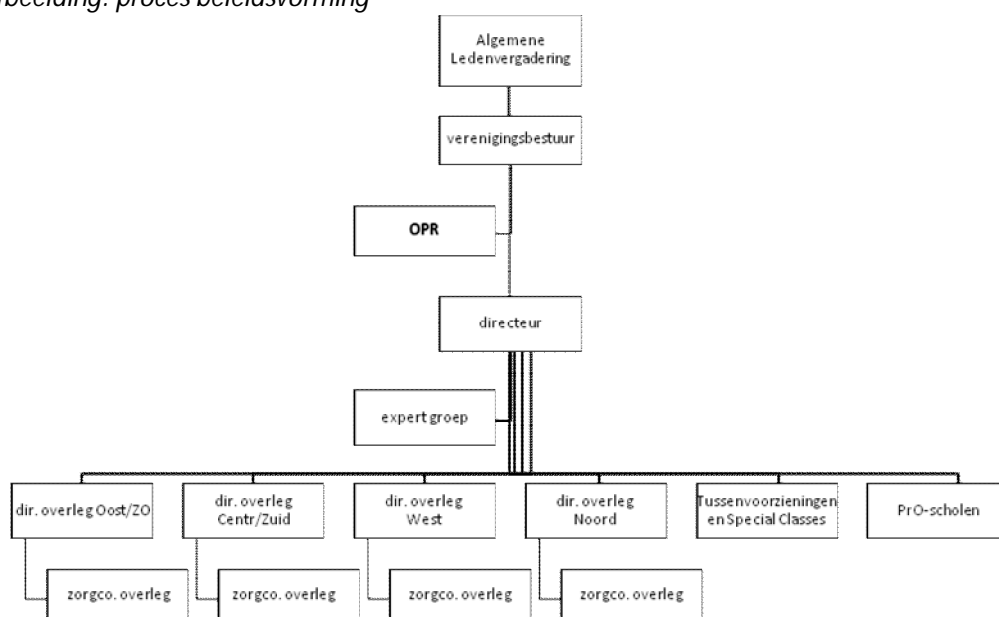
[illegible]beelding: proces beleidsvorming

Algemene Ledenvergadering

verenigingsbestuur

OPR

directeur

expert groep

dir. overleg Oost/ZO

dir. overleg Centr/Zuid

dir. overleg West

dir. overleg Noord

Tussenvoorzieningen en Special Classes

PrO-scholen

zorgco. overleg

zorgco. overleg

zorgco. overleg

zorgco. overleg